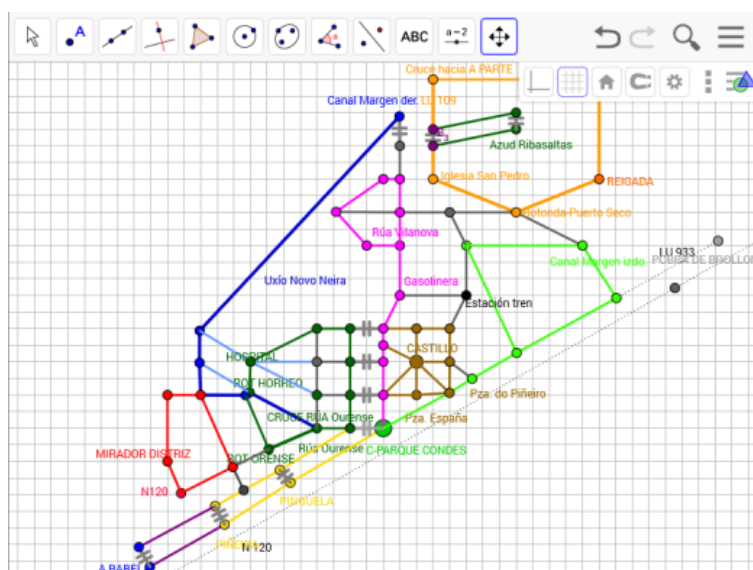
ABC

a=2

Cruce hacia A PARTE

Canal Margen der. LU 109

Azud Ribasaltas

Iglesia San Pedro

REIGADA

Rotonda Puerto Seco

Rúa Vilanova

LU 933

Canal Margen izdo.

POBRA DE BROLLON

Uxío Novo Neira

Gasolinera

Estación tren

HOSPITAL

CASTILLO

ROT HORREO

Pza. do Piñeiro

CRUCE RÚA Ourense

Pza. España

Rúa Ourense

C-PARQUE CONDES

MIRADOR DISTRIZ

ROT ORENSE

N120

PINGUELA

PIÑEIRA

N 120

A RABEI